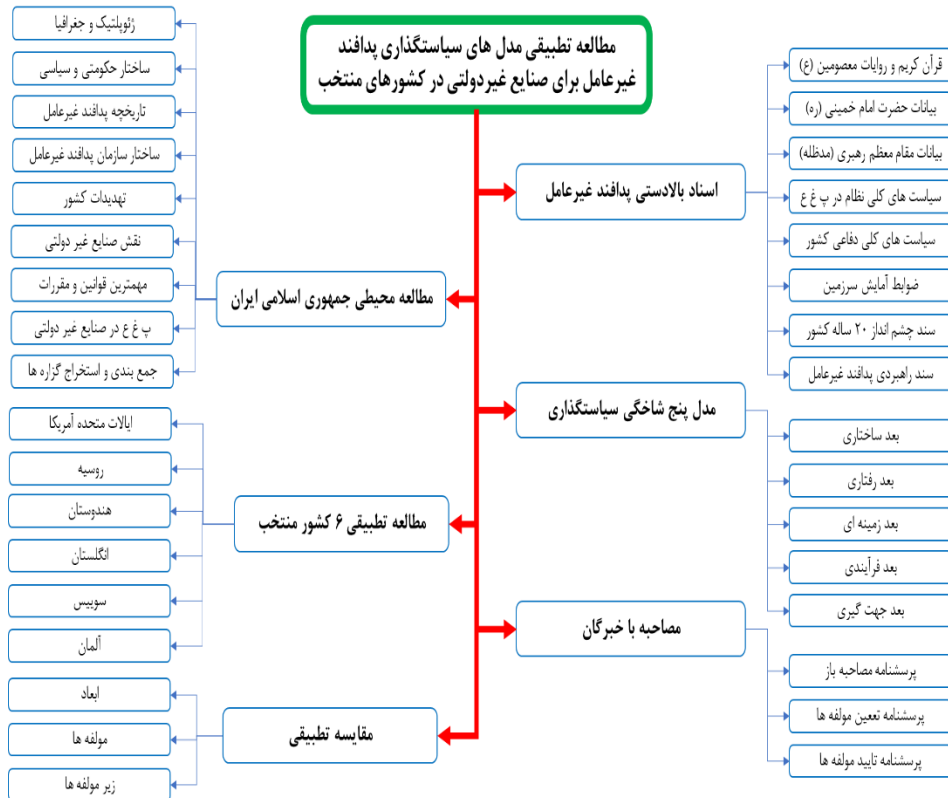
مطالعه تطبیقی مدل های سیاستگذاری پدافند غیرعامل برای صنایع غیردولتی در کشورهای منتخب

اسناد بالادستی پدافند غیرعامل

قرآن کریم و روایات معصومین (ع)
بیانات حضرت امام خمینی (ره)
بیانات مقام معظم رهبری (مدظله)
سیاست های کلی نظام در پ غ ع
سیاست های کلی دفاعی کشور
ضوابط آمایش سرزمین
سند چشم انداز ۲۰ ساله کشور
سند راهبردی پدافند غیرعامل

مطالعه محیطی جمهوری اسلامی ایران

ژئوپلتیک و جغرافیا
ساختار حکومتی و سیاسی
تاریخچه پدافند غیرعامل
ساختار سازمان پدافند غیرعامل
تهدیدات کشور
نقش صنایع غیر دولتی
مهمترین قوانین و مقررات
پ غ ع در صنایع غیر دولتی
جمع بندی و استخراج گزاره ها

مدل پنج شاخگی سیاستگذاری

بعد ساختاری
بعد رفتاری
بعد زمینه ای
بعد فرآیندی
بعد جهت گیری

مطالعه تطبیقی ۶ کشور منتخب

ایالات متحده آمریکا
روسیه
هندوستان
انگلستان
سوییس
آلمان

مصاحبه با خبرگان

پرسشنامه مصاحبه باز
پرسشنامه تعیین مولفه ها
پرسشنامه تایید مولفه ها

مقایسه تطبیقی

ابعاد
مولفه ها
زیر مولفه ها